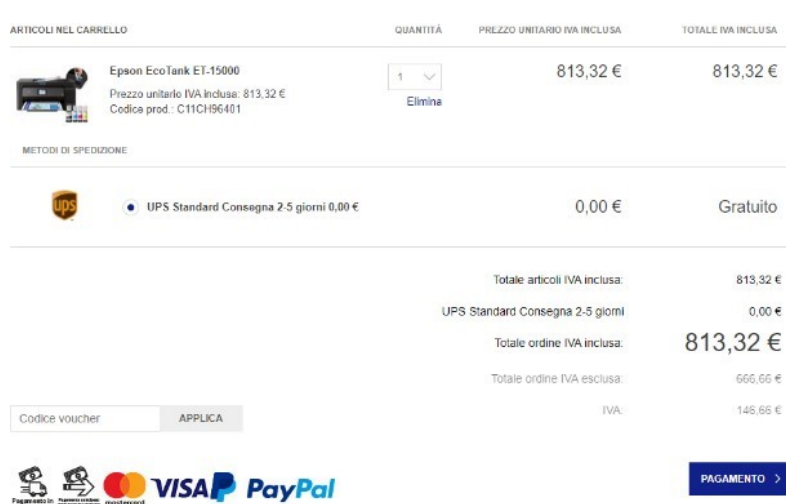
| ARTICOLI NEL CARRELLO | QUANTITÀ | PREZZO UNITARIO IVA INCLUSA | TOTALE IVA INCLUSA |
|---|---|---|---|
| Epson EcoTank ET-15000 Prezzo unitario IVA inclusa: 813,32 € Codice prod.: C11CH96401 | 1 Elimina | 813,32 € | 813,32 € |

METODI DI SPEDIZIONE

ups UPS Standard Consegna 2-5 giorni 0,00 € 0,00 € Gratuito

Totale articoli IVA inclusa: 813,32 €

UPS Standard Consegna 2-5 giorni 0,00 €

Totale ordine IVA inclusa: 813,32 €

Totale ordine IVA esclusa: 666,66 €

IVA: 146,66 €

Codice voucher APPLICA

Pagamento in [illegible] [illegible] mastercard VISA PayPal

PAGAMENTO >